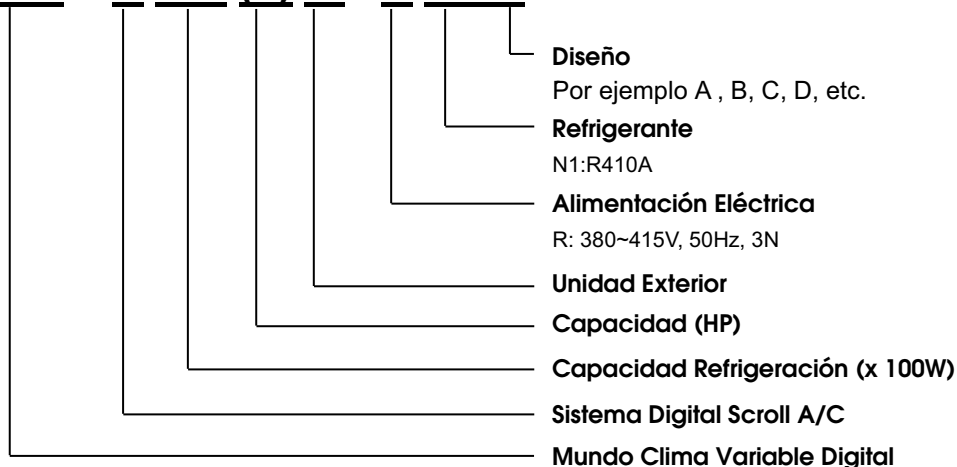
Diseño
Por ejemplo A , B, C, D, etc.
Refrigerante
N1:R410A
Alimentación Eléctrica
R: 380~415V, 50Hz, 3N
Unidad Exterior
Capacidad (HP)
Capacidad Refrigeración (x 100W)
Sistema Digital Scroll A/C
Mundo Clima Variable Digital